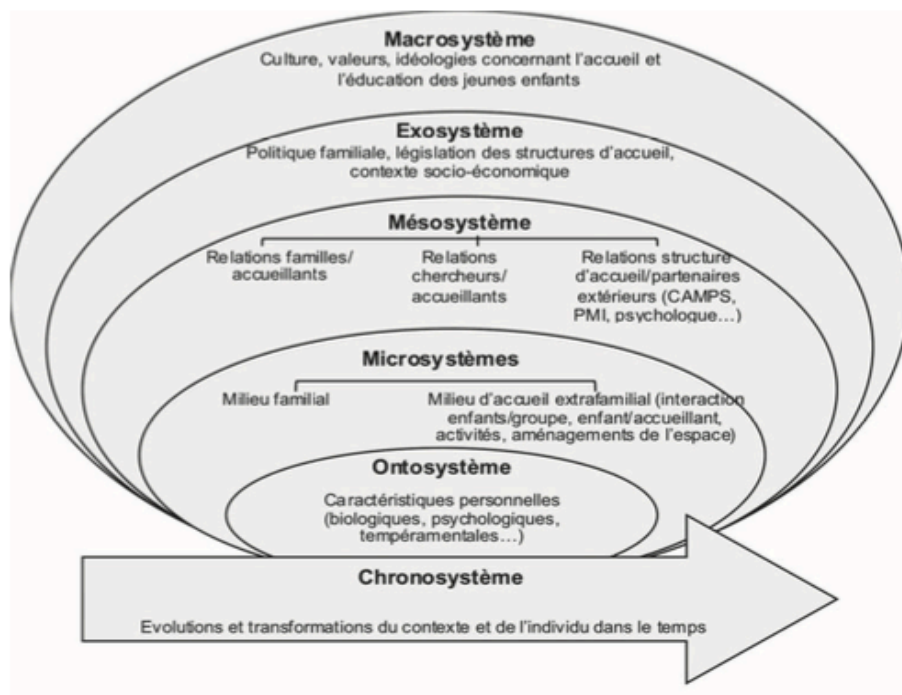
Macrosystème
Culture, valeurs, idéologies concernant l'accueil et l'éducation des jeunes enfants

Exosystème
Politique familiale, législation des structures d'accueil, contexte socio-économique

Mésosystème
Relations familles/accueillants
Relations chercheurs/accueillants
Relations structure d'accueil/partenaires extérieurs (CAMPS, PMI, psychologue…)

Microsystèmes
Milieu familial
Milieu d'accueil extrafamilial (interaction enfants/groupe, enfant/accueillant, activités, aménagements de l'espace)

Ontosystème
Caractéristiques personnelles (biologiques, psychologiques, tempéramentales…)

Chronosystème
Evolutions et transformations du contexte et de l'individu dans le temps